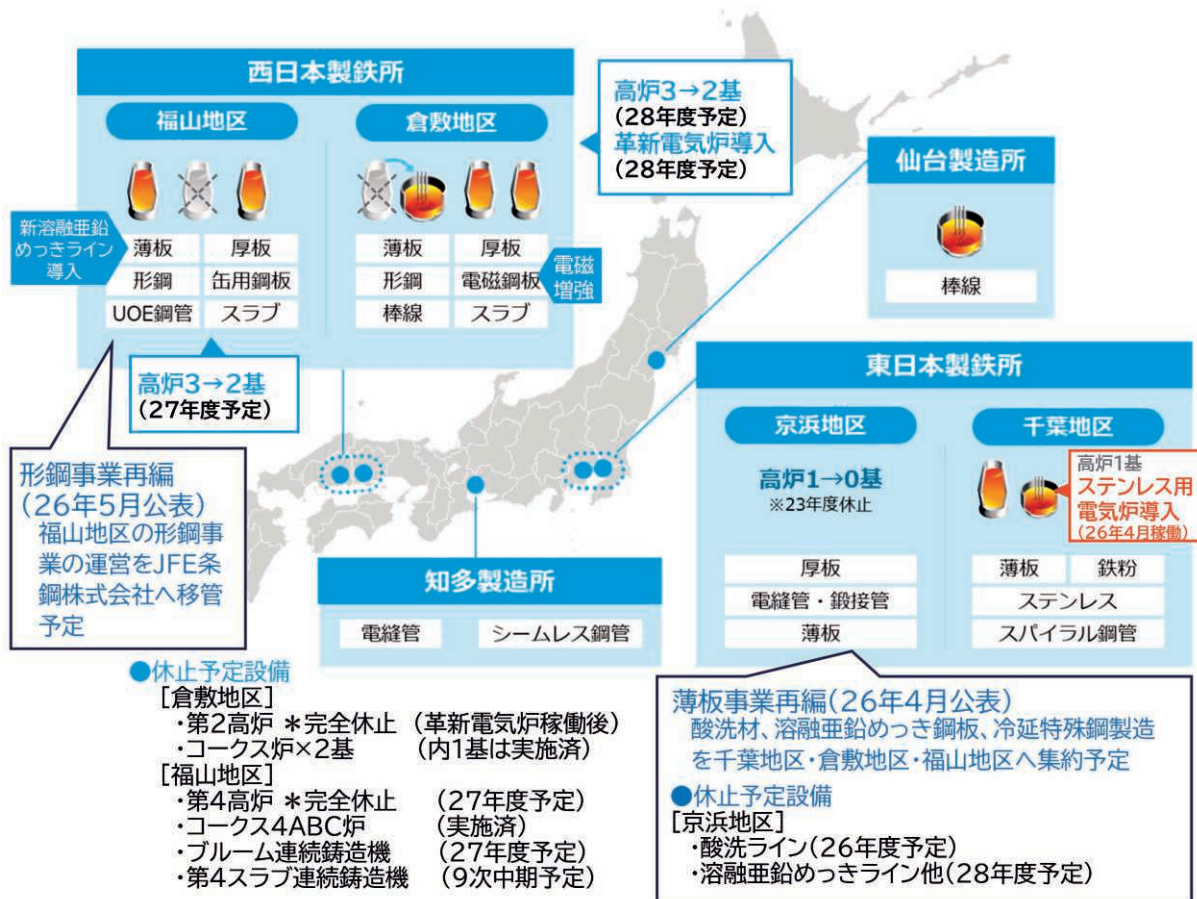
西日本製鉄所

福山地区

倉敷地区

新溶融亜鉛めっきライン導入

| 薄板 | 厚板 |
|---|---|
| 形鋼 | 缶用鋼板 |
| UOE鋼管 | スラブ |

| 薄板 | 厚板 |
|---|---|
| 形鋼 | 電磁鋼板 |
| 棒線 | スラブ |

電磁増強

高炉3→2基
(28年度予定)
革新電気炉導入
(28年度予定)

高炉3→2基
(27年度予定)

形鋼事業再編
(26年5月公表)
福山地区の形鋼事業の運営をJFE条鋼株式会社へ移管予定

仙台製造所

棒線

東日本製鉄所

京浜地区

高炉1→0基
※23年度休止

| 厚板 |
|---|
| 電縫管・鍛接管 |
| 薄板 |

千葉地区

高炉1基
ステンレス用電気炉導入
(26年4月稼働)

| 薄板 | 鉄粉 |
|---|---|
| ステンレス | |
| スパイラル鋼管 | |

知多製造所

| 電縫管 | シームレス鋼管 |
|---|---|

●休止予定設備
[倉敷地区]
・第2高炉 ＊完全休止 (革新電気炉稼働後)
・コークス炉×2基 (内1基は実施済)
[福山地区]
・第4高炉 ＊完全休止 (27年度予定)
・コークス4ABC炉 (実施済)
・ブルーム連続鋳造機 (27年度予定)
・第4スラブ連続鋳造機 (9次中期予定)

薄板事業再編(26年4月公表)
酸洗材、溶融亜鉛めっき鋼板、冷延特殊鋼製造を千葉地区・倉敷地区・福山地区へ集約予定
●休止予定設備
[京浜地区]
・酸洗ライン(26年度予定)
・溶融亜鉛めっきライン他(28年度予定)